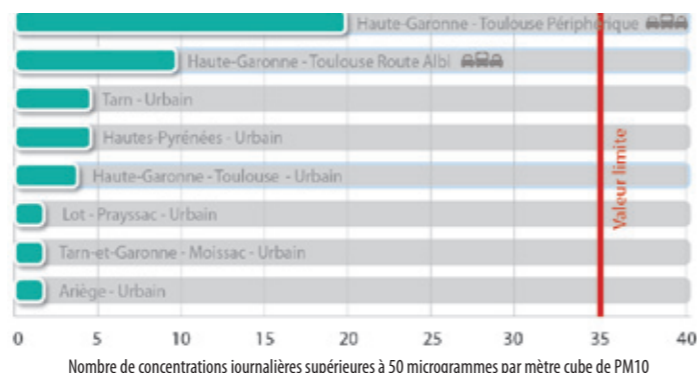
Haute-Garonne - Toulouse Périphérique

Haute-Garonne - Toulouse Route Albi

Tarn - Urbain

Hautes-Pyrénées - Urbain

Haute-Garonne - Toulouse - Urbain

Lot - Prayssac - Urbain

Tarn-et-Garonne - Moissac - Urbain

Ariège - Urbain

Valeur limite

0 5 10 15 20 25 30 35 40

Nombre de concentrations journalières supérieures à 50 microgrammes par mètre cube de PM10